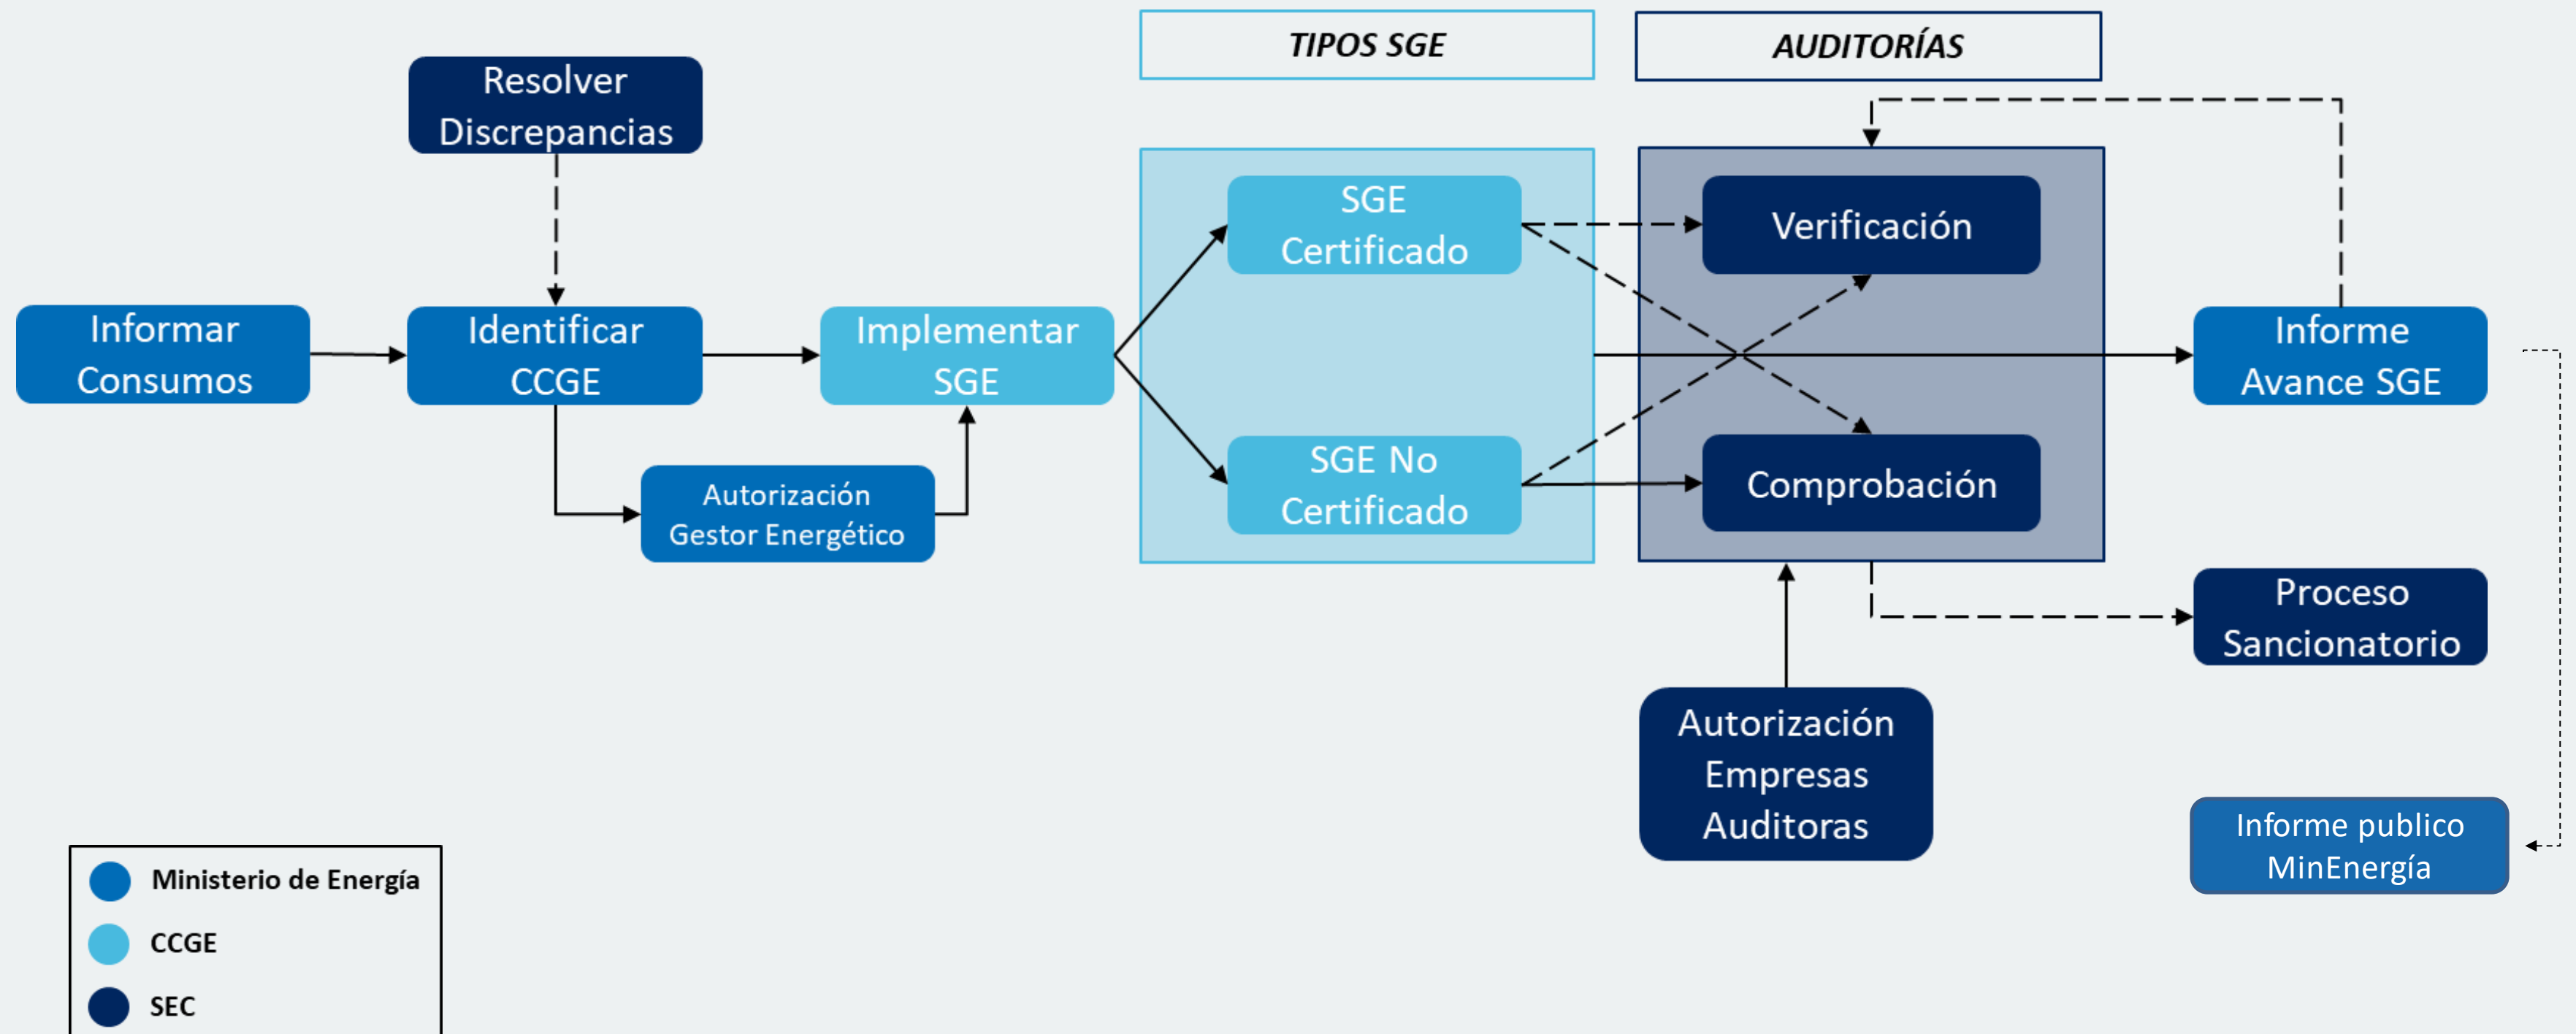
TIPOS SGE

AUDITORÍAS

Resolver Discrepancias

Informar Consumos

Identificar CCGE

Implementar SGE

Autorización Gestor Energético

SGE Certificado

SGE No Certificado

Verificación

Comprobación

Informe Avance SGE

Proceso Sancionatorio

Autorización Empresas Auditoras

Informe publico MinEnergía

Ministerio de Energía

CCGE

SEC